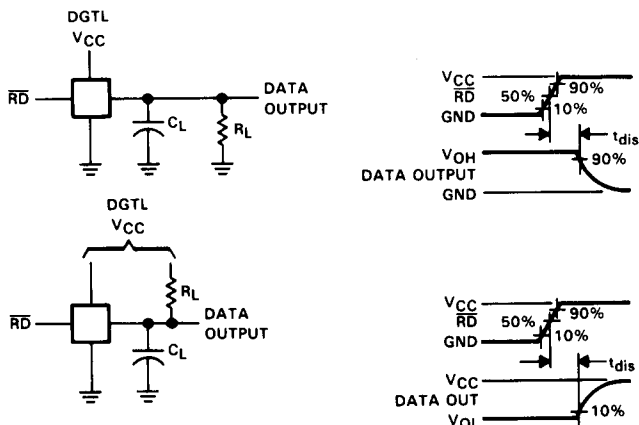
DGTL
$V_{CC}$
$\overline{RD}$
$C_L$
$R_L$
DATA OUTPUT

$V_{CC}$
$\overline{RD}$
50%
90%
10%
GND
$t_{dis}$
$V_{OH}$
DATA OUTPUT
90%
GND

DGTL
$V_{CC}$
$R_L$
$\overline{RD}$
DATA OUTPUT
$C_L$

$V_{CC}$
$\overline{RD}$
50%
90%
10%
GND
$t_{dis}$
$V_{CC}$
DATA OUT
10%
$V_{OL}$